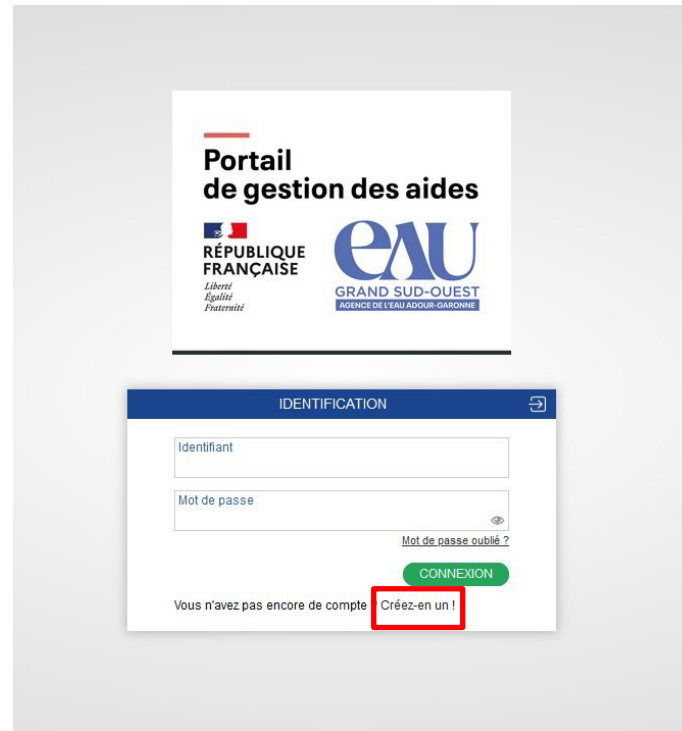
Portail
de gestion des aides

RÉPUBLIQUE
FRANÇAISE
Liberté
Égalité
Fraternité

eAU
GRAND SUD-OUEST
AGENCE DE L'EAU ADOUR-GARONNE

IDENTIFICATION

Identifiant

Mot de passe

Mot de passe oublié ?

CONNEXION

Vous n'avez pas encore de compte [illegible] Créez-en un !